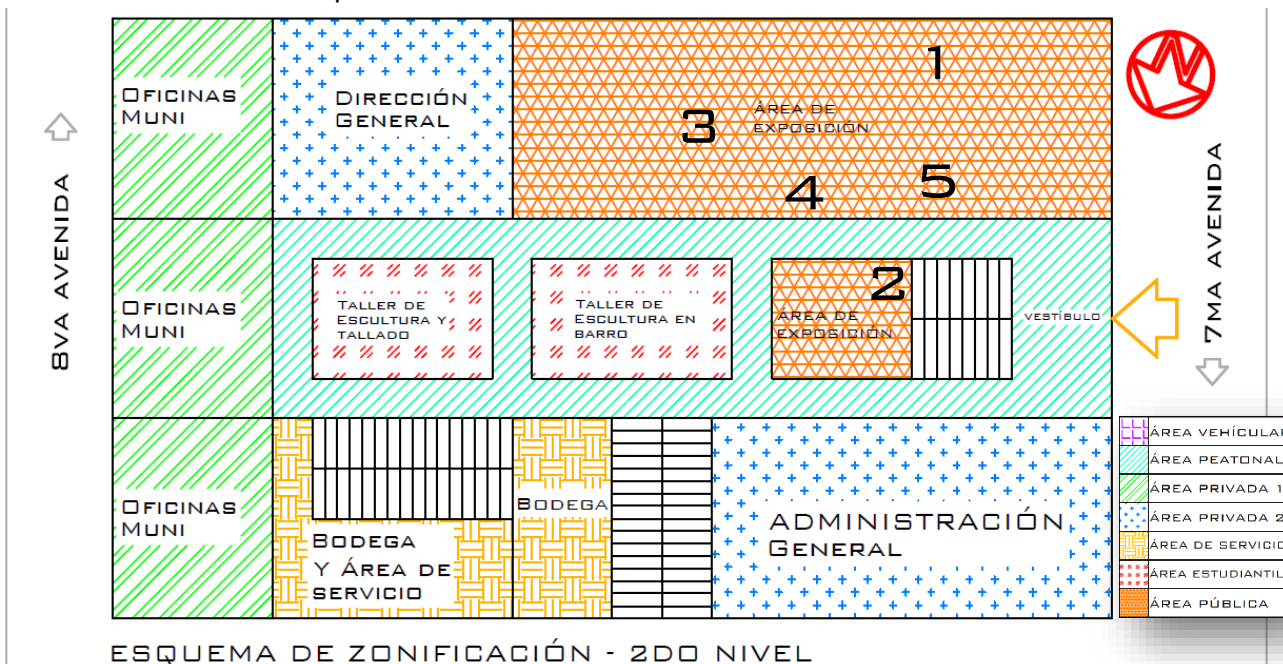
Oficinas Muni

Dirección General

1

3

Área de exposición

4

5

8va avenida

7ma avenida

Oficinas Muni

Taller de escultura y tallado

Taller de escultura en barro

2

Área de exposición

vestíbulo

Oficinas Muni

Bodega

Bodega Y Área de servicio

Administración General

| | |
|---|---|
| | Área vehicula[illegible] |
| | Área peatonal |
| | Área privada 1 |
| | Área privada 2 |
| | Área de servici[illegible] |
| | Área estudiantil |
| | Área pública |

Esquema de zonificación - 2do nivel